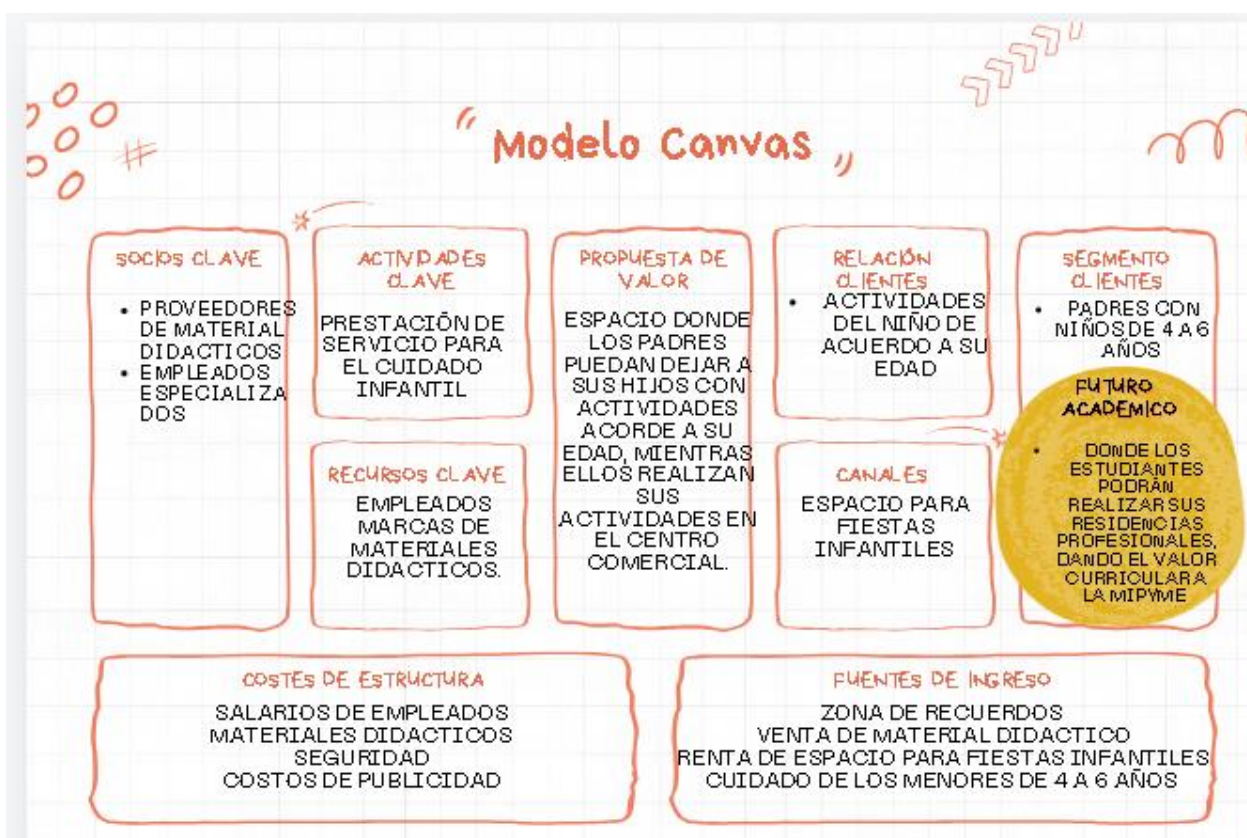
"Modelo Canvas"

SOCIOS CLAVE
- PROVEEDORES DE MATERIAL DIDACTICOS
- EMPLEADOS ESPECIALIZADOS

ACTIVIDADES CLAVE
PRESTACIÓN DE SERVICIO PARA EL CUIDADO INFANTIL

RECURSOS CLAVE
EMPLEADOS
MARCAS DE MATERIALES DIDACTICOS.

PROPUESTA DE VALOR
ESPACIO DONDE LOS PADRES PUEDAN DEJAR A SUS HIJOS CON ACTIVIDADES ACORDE A SU EDAD, MIENTRAS ELLOS REALIZAN SUS ACTIVIDADES EN EL CENTRO COMERCIAL.

RELACIÓN CLIENTES
- ACTIVIDADES DEL NIÑO DE ACUERDO A SU EDAD

CANALES
ESPACIO PARA FIESTAS INFANTILES

SEGMENTO CLIENTES
- PADRES CON NIÑOS DE 4 A 6 AÑOS

FUTURO ACADEMICO
- DONDE LOS ESTUDIANTES PODRÁN REALIZAR SUS RESIDENCIAS PROFESIONALES, DANDO EL VALOR CURRICULAR A LA MIPYME

COSTES DE ESTRUCTURA
SALARIOS DE EMPLEADOS
MATERIALES DIDACTICOS
SEGURIDAD
COSTOS DE PUBLICIDAD

FUENTES DE INGRESO
ZONA DE RECUERDOS
VENTA DE MATERIAL DIDACTICO
RENTA DE ESPACIO PARA FIESTAS INFANTILES
CUIDADO DE LOS MENORES DE 4 A 6 AÑOS